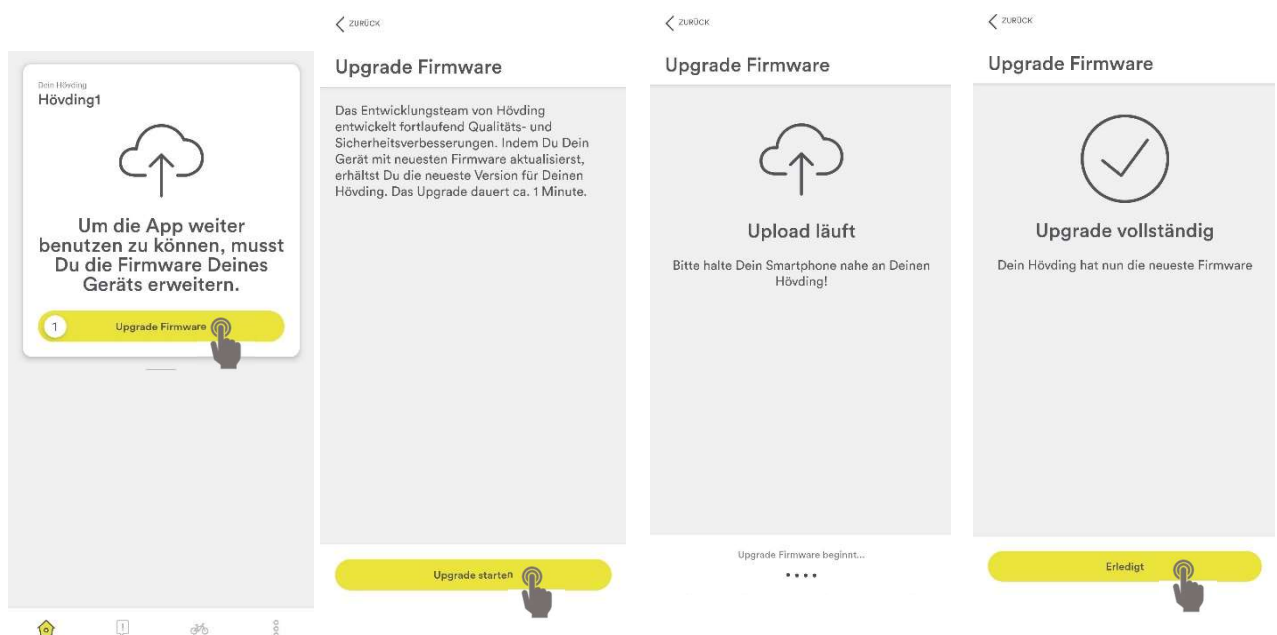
Dein Hövding
Hövding1

Um die App weiter benutzen zu können, musst Du die Firmware Deines Geräts erweitern.

1 Upgrade Firmware

ZURÜCK
Upgrade Firmware

Das Entwicklungsteam von Hövding entwickelt fortlaufend Qualitäts- und Sicherheitsverbesserungen. Indem Du Dein Gerät mit neuesten Firmware aktualisierst, erhältst Du die neueste Version für Deinen Hövding. Das Upgrade dauert ca. 1 Minute.

Upgrade starten

ZURÜCK
Upgrade Firmware

Upload läuft

Bitte halte Dein Smartphone nahe an Deinen Hövding!

Upgrade Firmware beginnt...

ZURÜCK
Upgrade Firmware

Upgrade vollständig

Dein Hövding hat nun die neueste Firmware

Erledigt